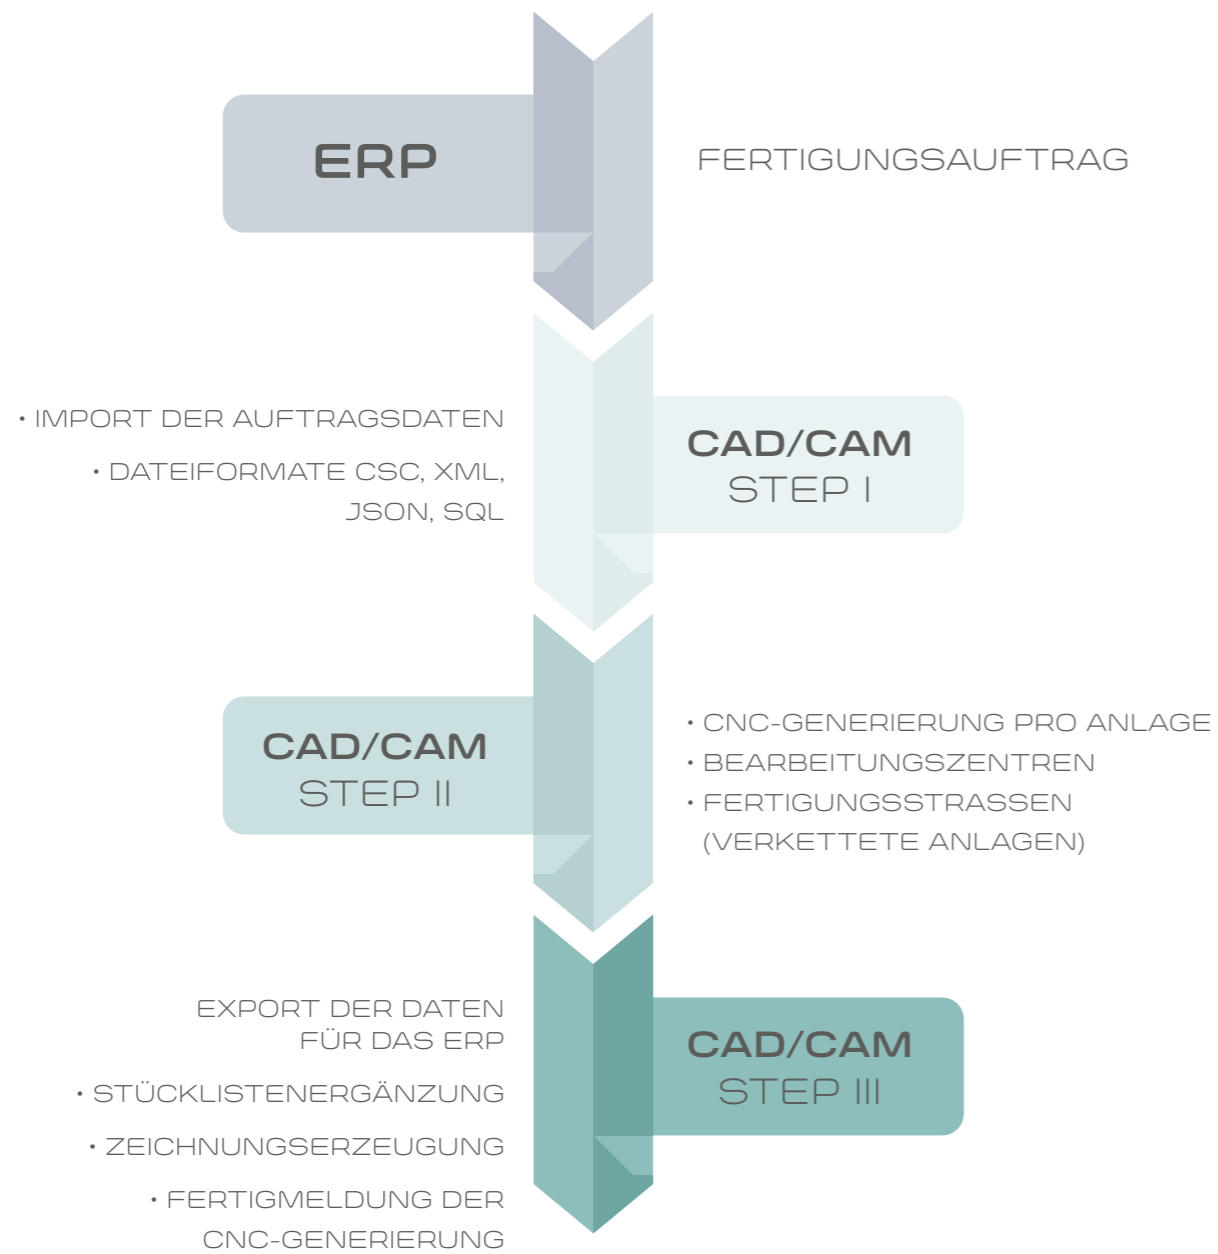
ERP

FERTIGUNGSAUFTRAG

• IMPORT DER AUFTRAGSDATEN

• DATEIFORMATE CSC, XML, JSON, SQL

CAD/CAM
STEP I

CAD/CAM
STEP II

• CNC-GENERIERUNG PRO ANLAGE

• BEARBEITUNGSZENTREN

• FERTIGUNGSSTRASSEN (VERKETTETE ANLAGEN)

EXPORT DER DATEN FÜR DAS ERP

• STÜCKLISTENERGÄNZUNG

• ZEICHNUNGSERZEUGUNG

• FERTIGMELDUNG DER CNC-GENERIERUNG

CAD/CAM
STEP III